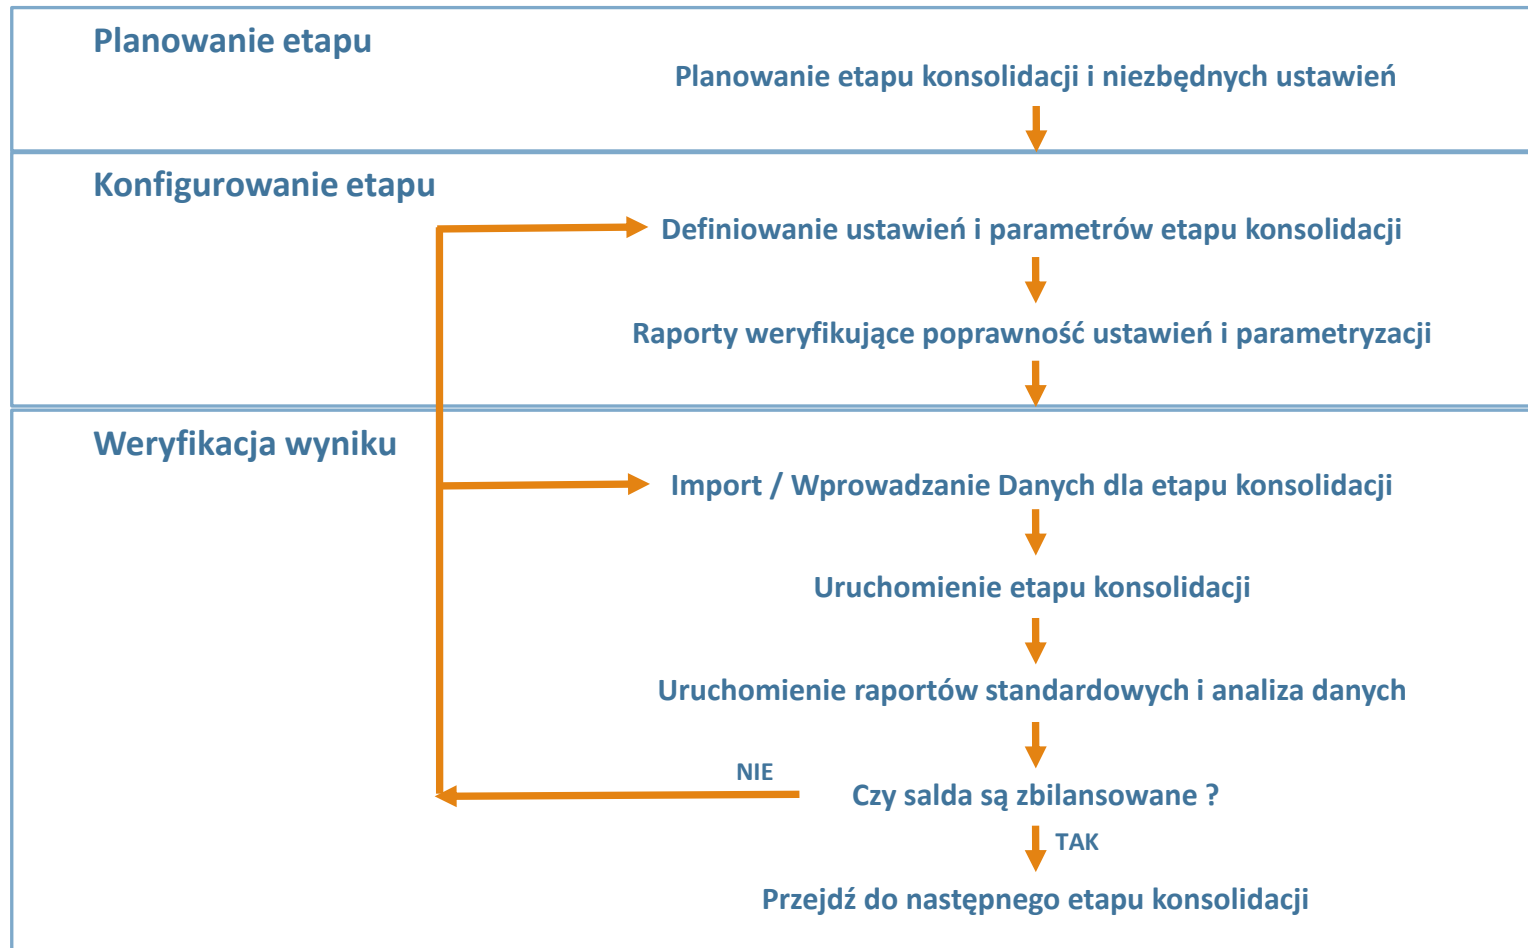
Planowanie etapu

Planowanie etapu konsolidacji i niezbędnych ustawień

Konfigurowanie etapu

Definiowanie ustawień i parametrów etapu konsolidacji

Raporty weryfikujące poprawność ustawień i parametryzacji

Weryfikacja wyniku

Import / Wprowadzanie Danych dla etapu konsolidacji

Uruchomienie etapu konsolidacji

Uruchomienie raportów standardowych i analiza danych

NIE

Czy salda są zbilansowane ?

TAK

Przejdź do następnego etapu konsolidacji